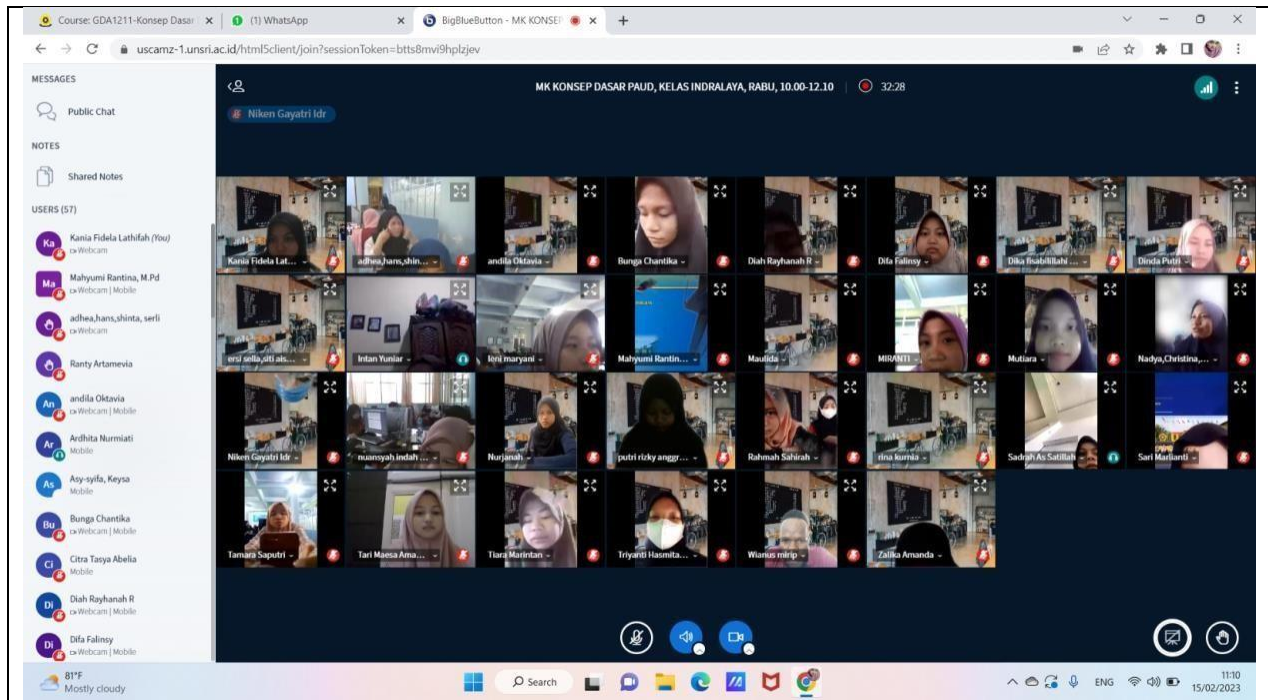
Course: GDA1211-Konsep Dasar
(1) WhatsApp
BigBlueButton - MK KONSEP
uscamz-1.unsri.ac.id/html5client/join?sessionToken=btts8mvi9hplzjev

MESSAGES
Public Chat
NOTES
Shared Notes
USERS (57)
Ka Kania Fidela Lathifah (You) Webcam
Ma Mahyumi Rantina, M.Pd Webcam | Mobile
adhea,hans,shinta, serli Webcam
Ranty Artamevia
An andila Oktavia Webcam | Mobile
Ar Ardhita Nurmiati Mobile
As Asy-syifa, Keysa Mobile
Bu Bunga Chantika Webcam | Mobile
Ci Citra Tasya Abelia Mobile
Di Diah Rayhanah R Webcam | Mobile
Di Difa Falinsy Webcam | Mobile

MK KONSEP DASAR PAUD, KELAS INDRALAYA, RABU, 10.00-12.10
32:28
Niken Gayatri Idr

Kania Fidela Lat...
adhea,hans,shin...
andila Oktavia
Bunga Chantika
Diah Rayhanah R
Difa Falinsy
Dika fisabilillahi ...
Dinda Putri
ersi sella,siti ais...
Intan Yuniar
leni maryani
Mahyumi Rantin...
Maulida
MIRANTI
Mutiara
Nadya,Christina,...
Niken Gayatri Idr
nuansyah indah ...
Nurjanah
putri rizky anggr...
Rahmah Sahirah
rina kurnia
Sadrah As Satillah
Sari Marlianti
Tamara Saputri
Tari Maesa Ama...
Tiara Marintan
Triyanti Hasmita...
Wianus mirip
Zalika Amanda

81°F
Mostly cloudy
Search
ENG
11:10
15/02/2023